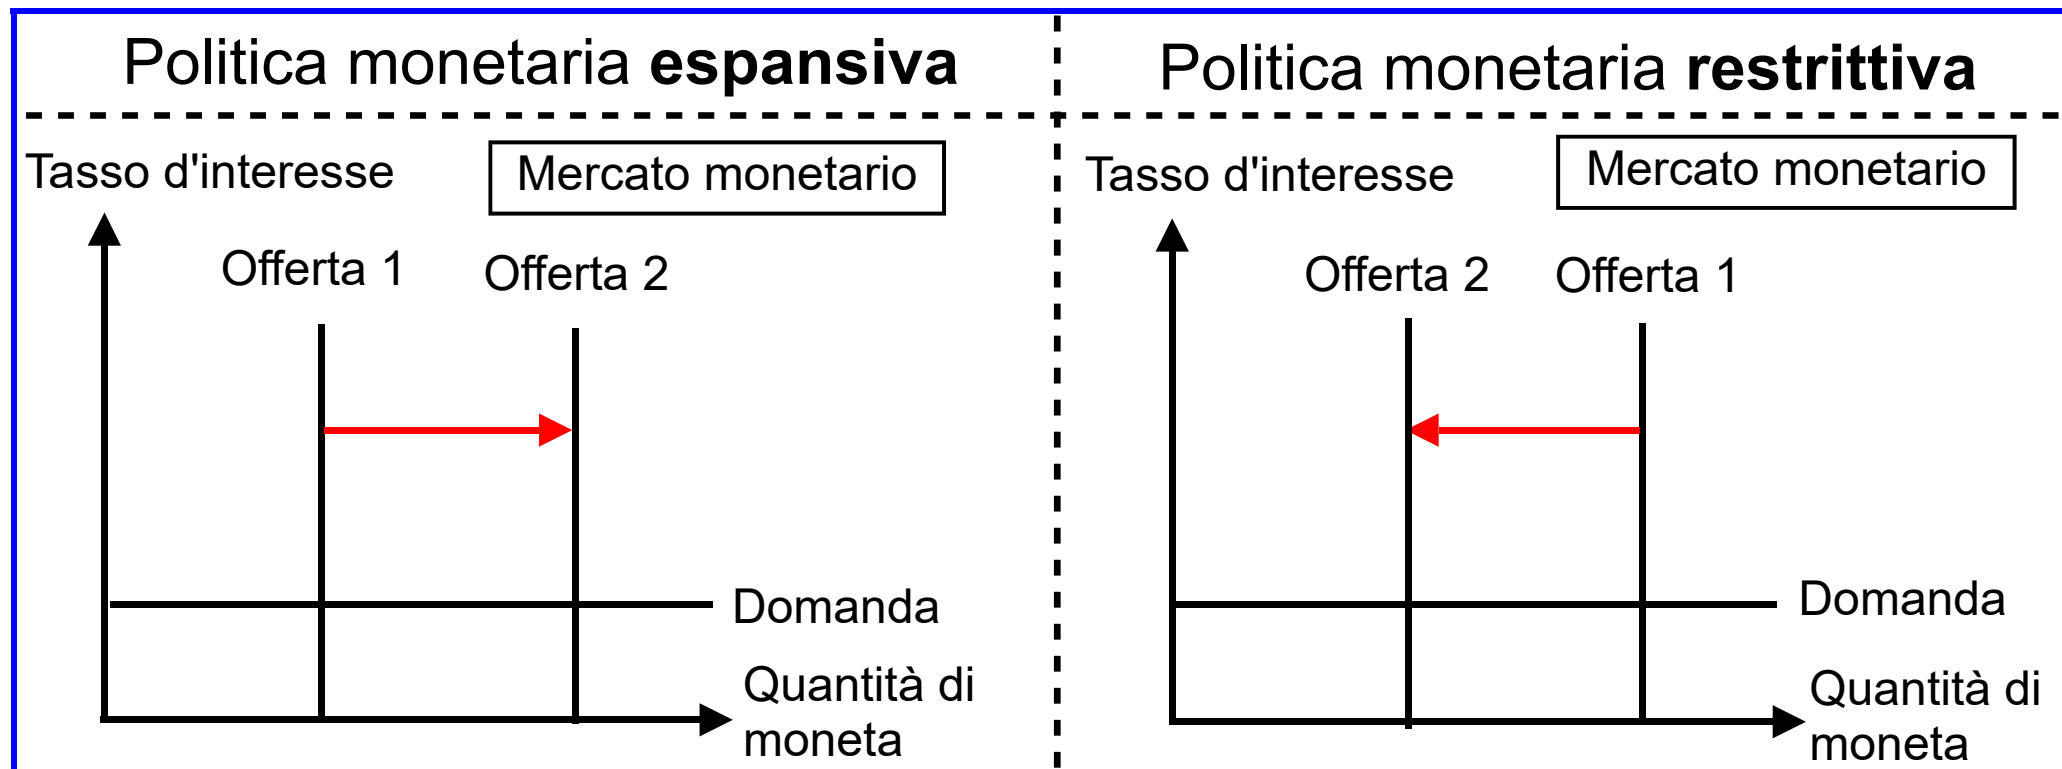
Politica monetaria **espansiva**

Tasso d'interesse

Mercato monetario

Offerta 1

Offerta 2

Domanda

Quantità di moneta

Politica monetaria **restrittiva**

Tasso d'interesse

Mercato monetario

Offerta 2

Offerta 1

Domanda

Quantità di moneta